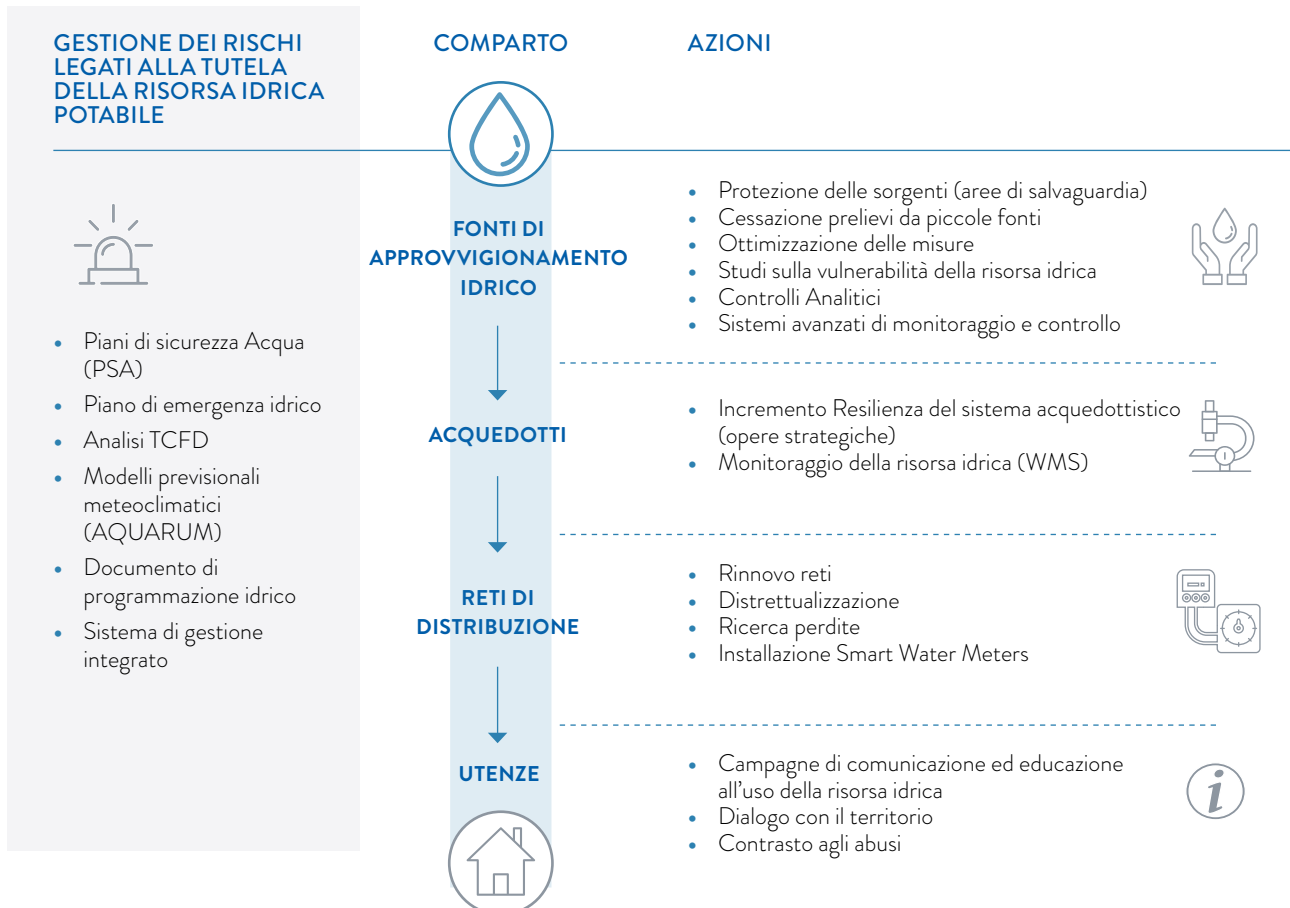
GESTIONE DEI RISCHI LEGATI ALLA TUTELA DELLA RISORSA IDRICA POTABILE

- Piani di sicurezza Acqua (PSA)
- Piano di emergenza idrico
- Analisi TCFD
- Modelli previsionali meteoclimatici (AQUARUM)
- Documento di programmazione idrico
- Sistema di gestione integrato

COMPARTO

AZIONI

FONTI DI APPROVVIGIONAMENTO IDRICO

- Protezione delle sorgenti (aree di salvaguardia)
- Cessazione prelievi da piccole fonti
- Ottimizzazione delle misure
- Studi sulla vulnerabilità della risorsa idrica
- Controlli Analitici
- Sistemi avanzati di monitoraggio e controllo

ACQUEDOTTI

- Incremento Resilienza del sistema acquedottistico (opere strategiche)
- Monitoraggio della risorsa idrica (WMS)

RETI DI DISTRIBUZIONE

- Rinnovo reti
- Distrettualizzazione
- Ricerca perdite
- Installazione Smart Water Meters

UTENZE

- Campagne di comunicazione ed educazione all'uso della risorsa idrica
- Dialogo con il territorio
- Contrasto agli abusi

i